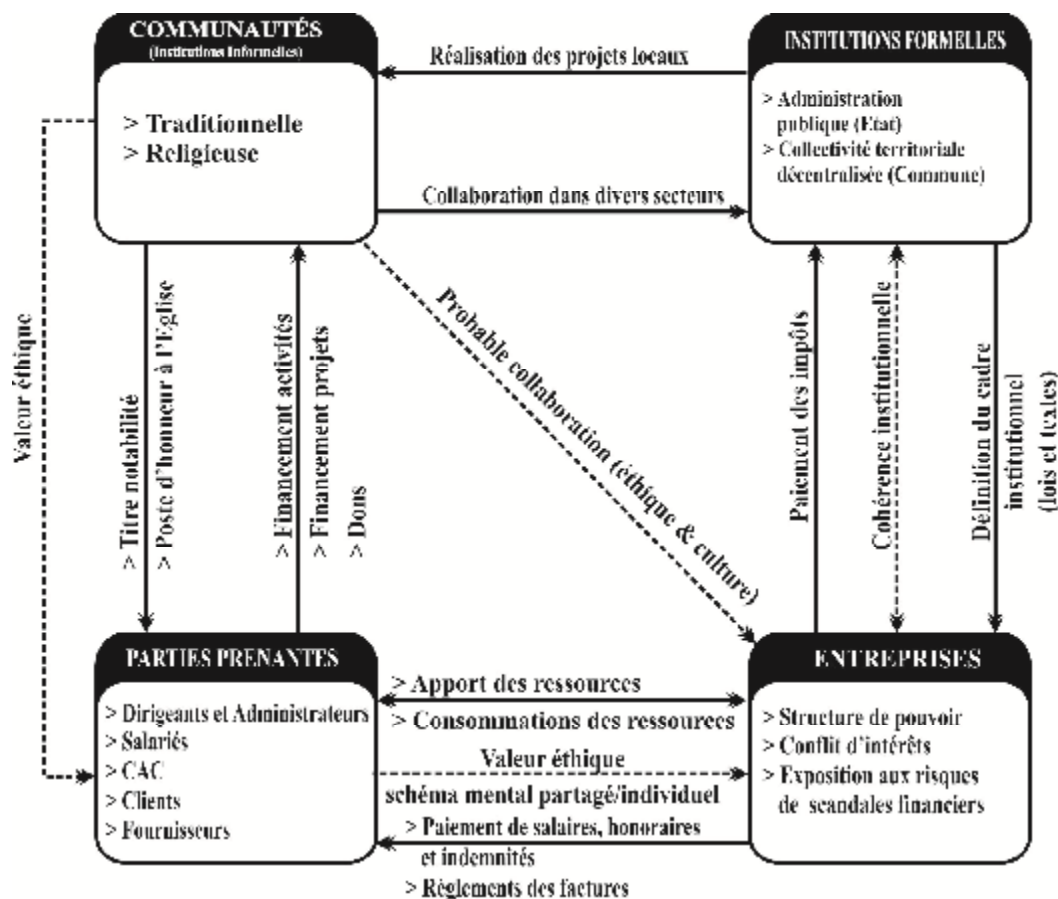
COMMUNAUTÉS
(Institutions informelles)

> Traditionnelle
> Religieuse

Réalisation des projets locaux

INSTITUTIONS FORMELLES

> Administration publique (Etat)
> Collectivité territoriale décentralisée (Commune)

Collaboration dans divers secteurs

Valeur éthique

> Titre notabilité
> Poste d'honneur à l'Eglise

> Financement activités
> Financement projets
> Dons

Probable collaboration (éthique & culture)

Paiement des impôts

Cohérence institutionnelle

Définition du cadre institutionnel (lois et textes)

PARTIES PRENANTES

> Dirigeants et Administrateurs
> Salariés
> CAC
> Clients
> Fournisseurs

> Apport des ressources
> Consommations des ressources

Valeur éthique

schéma mental partagé/individuel

> Paiement de salaires, honoraires et indemnités
> Règlements des factures

ENTREPRISES

> Structure de pouvoir
> Conflit d'intérêts
> Exposition aux risques de scandales financiers